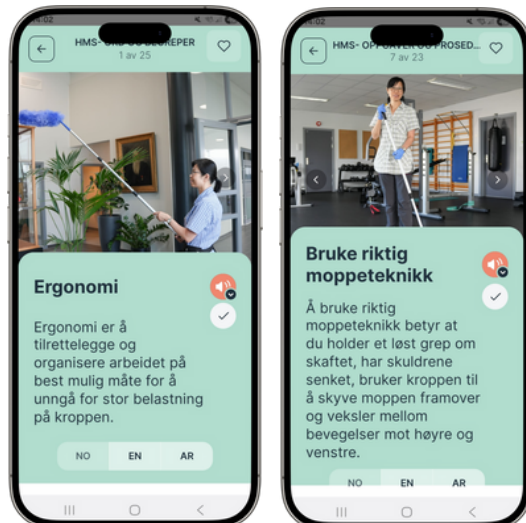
HMS- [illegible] OG BEGREPER
1 av 25

Ergonomi

Ergonomi er å tilrettelegge og organisere arbeidet på best mulig måte for å unngå for stor belastning på kroppen.

NO EN AR

HMS- OPPGAVER OG PROSED...
7 av 23

Bruke riktig moppeteknikk

Å bruke riktig moppeteknikk betyr at du holder et løst grep om skaftet, har skuldrene senket, bruker kroppen til å skyve moppen framover og veksler mellom bevegelser mot høyre og venstre.

NO EN AR